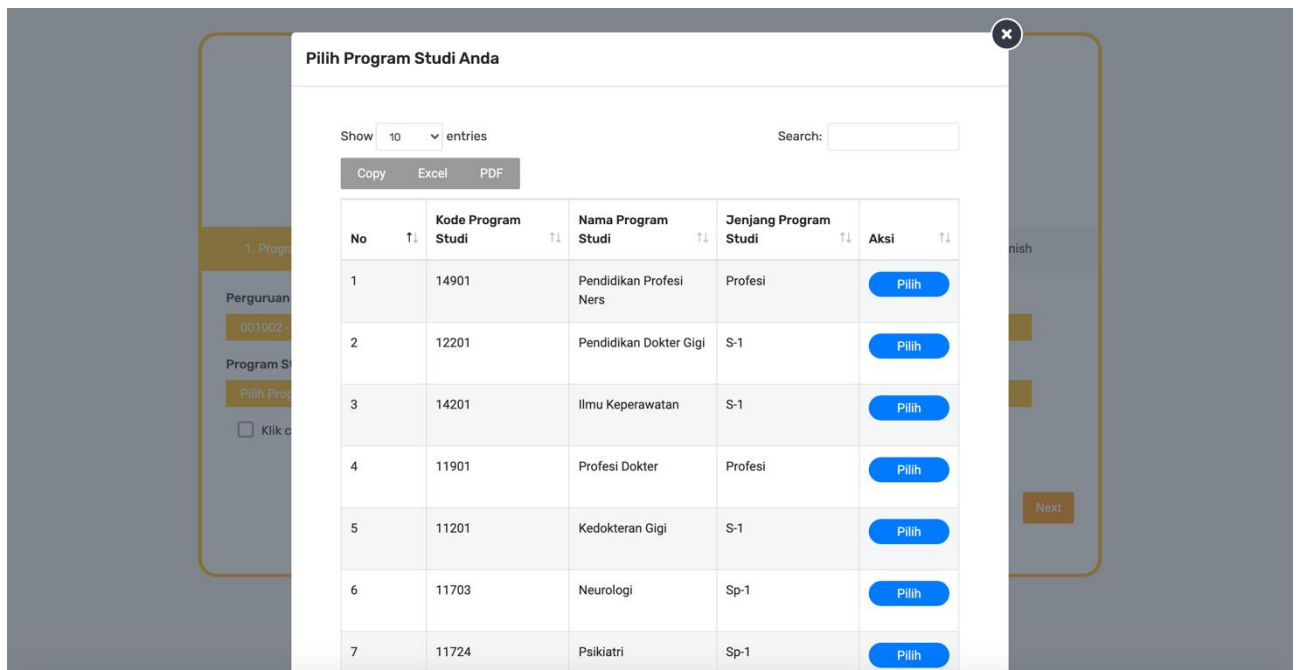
Pilih Program Studi Anda

Show 10 entries

Search:

Copy Excel PDF

| No | Kode Program Studi | Nama Program Studi | Jenjang Program Studi | Aksi |
|---|---|---|---|---|
| 1 | 14901 | Pendidikan Profesi Ners | Profesi | Pilih |
| 2 | 12201 | Pendidikan Dokter Gigi | S-1 | Pilih |
| 3 | 14201 | Ilmu Keperawatan | S-1 | Pilih |
| 4 | 11901 | Profesi Dokter | Profesi | Pilih |
| 5 | 11201 | Kedokteran Gigi | S-1 | Pilih |
| 6 | 11703 | Neurologi | Sp-1 | Pilih |
| 7 | 11724 | Psikiatri | Sp-1 | Pilih |

1. Progr

nish

Perguruan

001002-

Program St

Pilih Prog

Klik c

Next